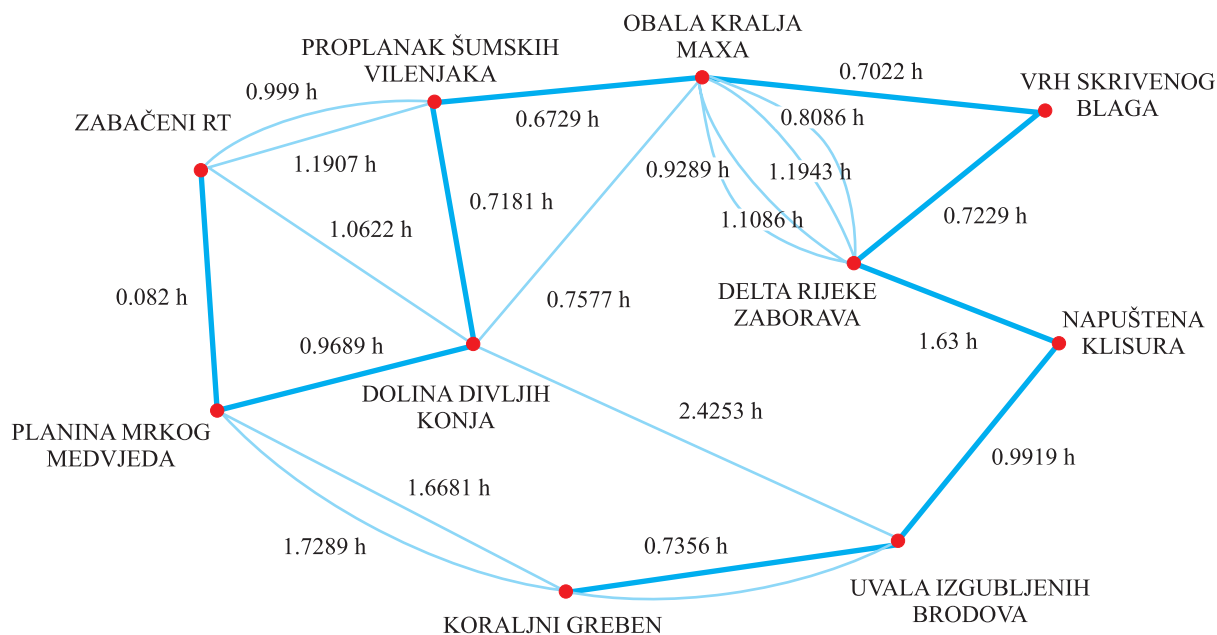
OBALA KRALJA MAXA

PROPLANAK ŠUMSKIH VILENJAKA

0.7022 h

VRH SKRIVENOG BLAGA

0.999 h

ZABAČENI RT

0.6729 h

0.8086 h

1.1907 h

0.9289 h

1.1943 h

0.7181 h

1.0622 h

1.1086 h

0.7229 h

0.082 h

0.7577 h

DELTA RIJEKE ZABORAVA

NAPUŠTENA KLISURA

0.9689 h

1.63 h

DOLINA DIVLJIH KONJA

2.4253 h

PLANINA MRKOG MEDVJEDA

0.9919 h

1.6681 h

1.7289 h

0.7356 h

UVALA IZGUBLJENIH BRODOVA

KORALJNI GREBEN